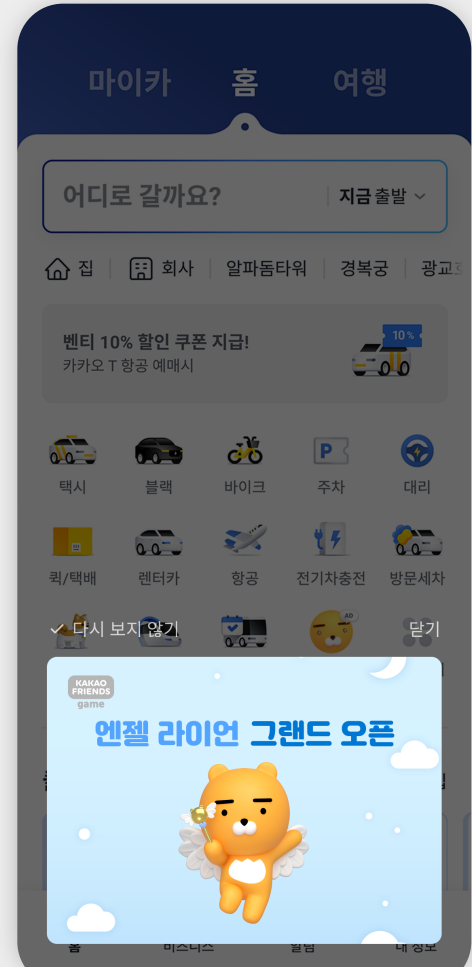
마이카 홈 여행

어디로 갈까요? 지금 출발

집 회사 알파돔타워 경복궁 광교

벤티 10% 할인 쿠폰 지급!
카카오 T 항공 예매시

10%

택시 블랙 바이크 주차 대리

퀵/택배 렌터카 항공 전기차충전 방문세차

AD

✓ 다시 보지 않기 닫기

KAKAO FRIENDS game

엔젤 라이언 그랜드 오픈

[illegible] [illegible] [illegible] 내 정보